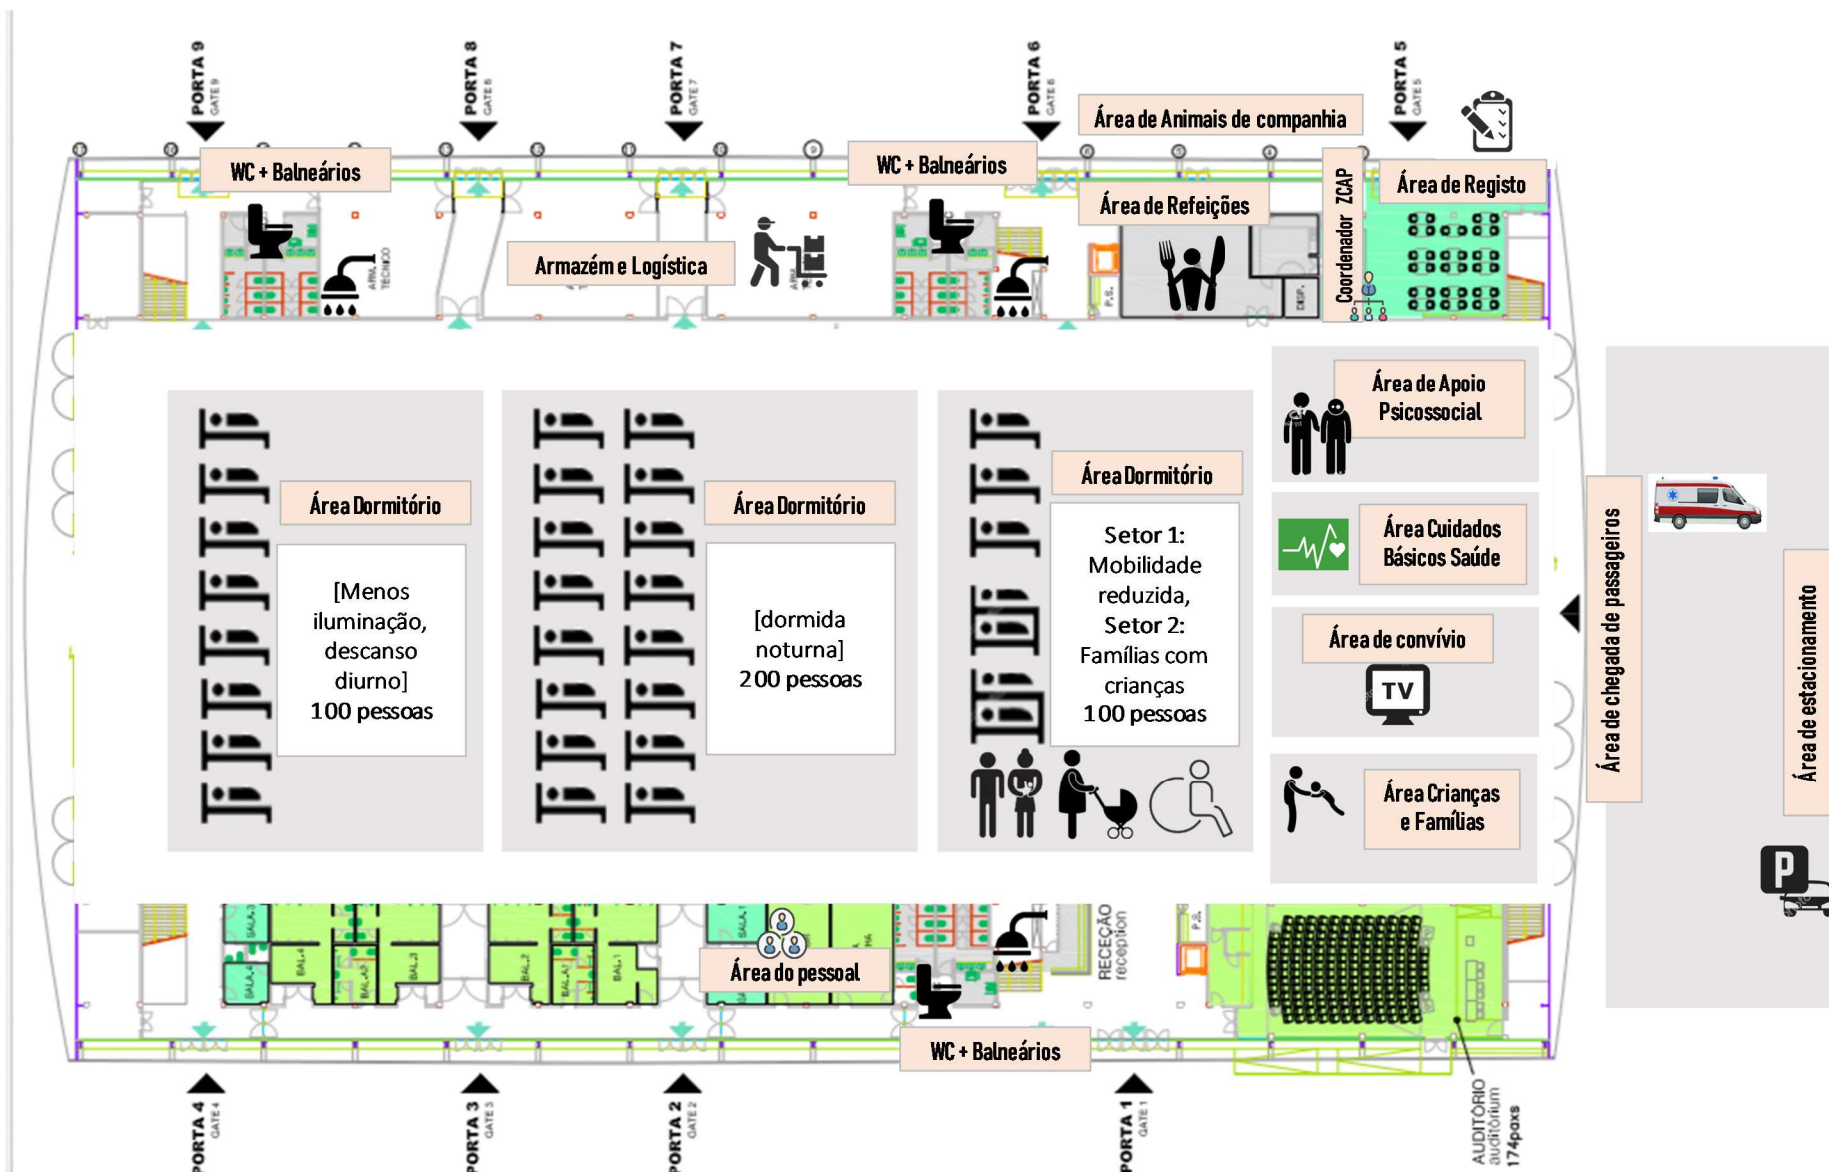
PORTA 9 GATE 9
PORTA 8 GATE 8
PORTA 7 GATE 7
PORTA 6 GATE 6
PORTA 5 GATE 5

WC + Balneários

WC + Balneários

Área de Animais de companhia

Área de Refeições

Coordenador ZCAP

Área de Registo

Armazém e Logística

Área de Apoio Psicossocial

Área Dormitório

[Menos iluminação, descanso diurno]
100 pessoas

Área Dormitório

[dormida noturna]
200 pessoas

Área Dormitório

Setor 1: Mobilidade reduzida, Setor 2: Famílias com crianças
100 pessoas

Área Cuidados Básicos Saúde

Área de convívio

TV

Área Crianças e Famílias

Área de chegada de passageiros

Área de estacionamento

P

Área do pessoal

RECEÇÃO reception

WC + Balneários

AUDITÓRIO auditorium 174pax

PORTA 4 GATE 4
PORTA 3 GATE 3
PORTA 2 GATE 2
PORTA 1 GATE 1